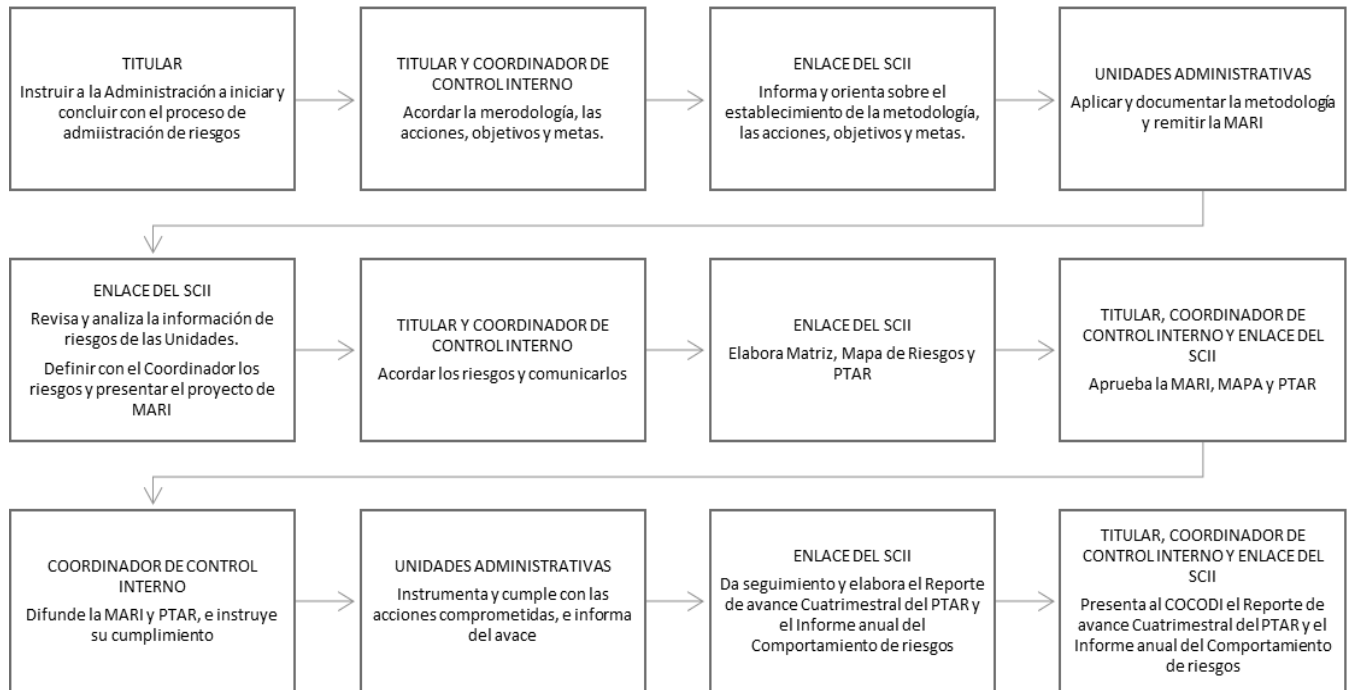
TITULAR
Instruir a la Administración a iniciar y concluir con el proceso de admiistración de riesgos

TITULAR Y COORDINADOR DE CONTROL INTERNO
Acordar la merodología, las acciones, objetivos y metas.

ENLACE DEL SCII
Informa y orienta sobre el establecimiento de la metodología, las acciones, objetivos y metas.

UNIDADES ADMINISTRATIVAS
Aplicar y documentar la metodología y remitir la MARI

ENLACE DEL SCII
Revisa y analiza la información de riesgos de las Unidades.
Definir con el Coordinador los riesgos y presentar el proyecto de MARI

TITULAR Y COORDINADOR DE CONTROL INTERNO
Acordar los riesgos y comunicarlos

ENLACE DEL SCII
Elabora Matriz, Mapa de Riesgos y PTAR

TITULAR, COORDINADOR DE CONTROL INTERNO Y ENLACE DEL SCII
Aprueba la MARI, MAPA y PTAR

COORDINADOR DE CONTROL INTERNO
Difunde la MARI y PTAR, e instruye su cumplimiento

UNIDADES ADMINISTRATIVAS
Instrumenta y cumple con las acciones comprometidas, e informa del avace

ENLACE DEL SCII
Da seguimiento y elabora el Reporte de avance Cuatrimestral del PTAR y el Informe anual del Comportamiento de riesgos

TITULAR, COORDINADOR DE CONTROL INTERNO Y ENLACE DEL SCII
Presenta al COCODI el Reporte de avance Cuatrimestral del PTAR y el Informe anual del Comportamiento de riesgos